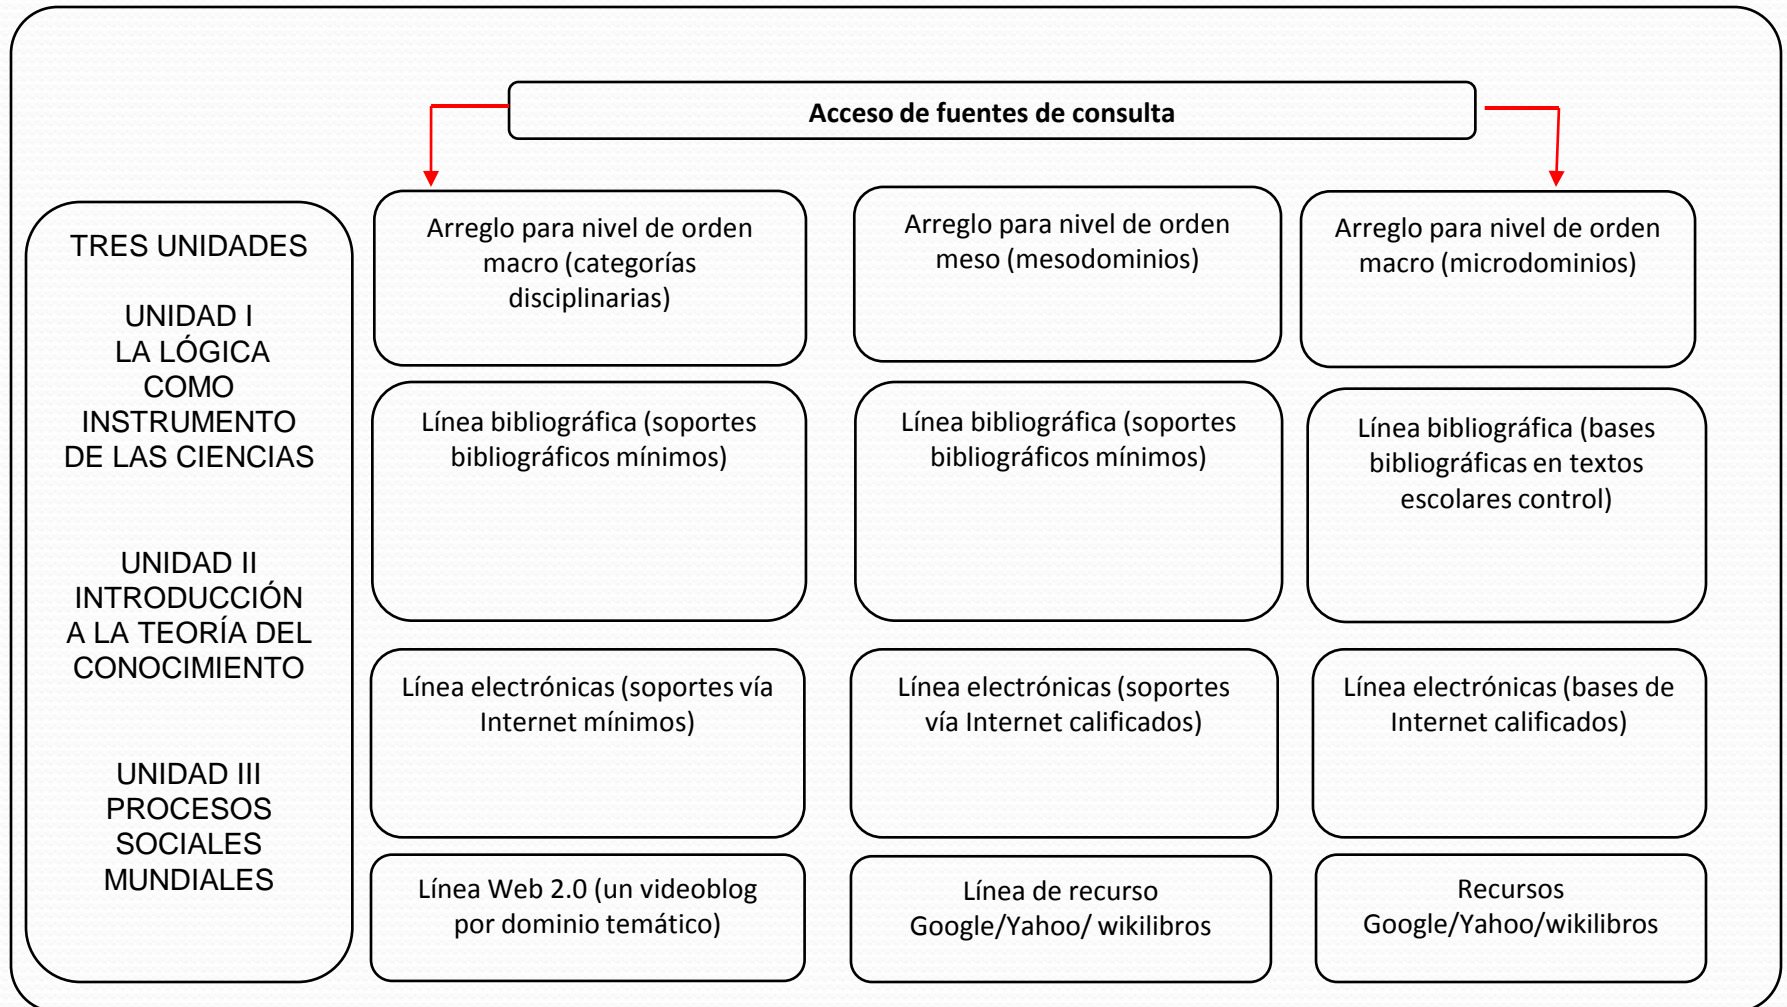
Acceso de fuentes de consulta

TRES UNIDADES

UNIDAD I
LA LÓGICA COMO INSTRUMENTO DE LAS CIENCIAS

UNIDAD II
INTRODUCCIÓN A LA TEORÍA DEL CONOCIMIENTO

UNIDAD III
PROCESOS SOCIALES MUNDIALES

Arreglo para nivel de orden macro (categorías disciplinarias)

Arreglo para nivel de orden meso (mesodominios)

Arreglo para nivel de orden macro (microdominios)

Línea bibliográfica (soportes bibliográficos mínimos)

Línea bibliográfica (soportes bibliográficos mínimos)

Línea bibliográfica (bases bibliográficas en textos escolares control)

Línea electrónicas (soportes vía Internet mínimos)

Línea electrónicas (soportes vía Internet calificados)

Línea electrónicas (bases de Internet calificados)

Línea Web 2.0 (un videoblog por dominio temático)

Línea de recurso Google/Yahoo/ wikilibros

Recursos Google/Yahoo/wikilibros